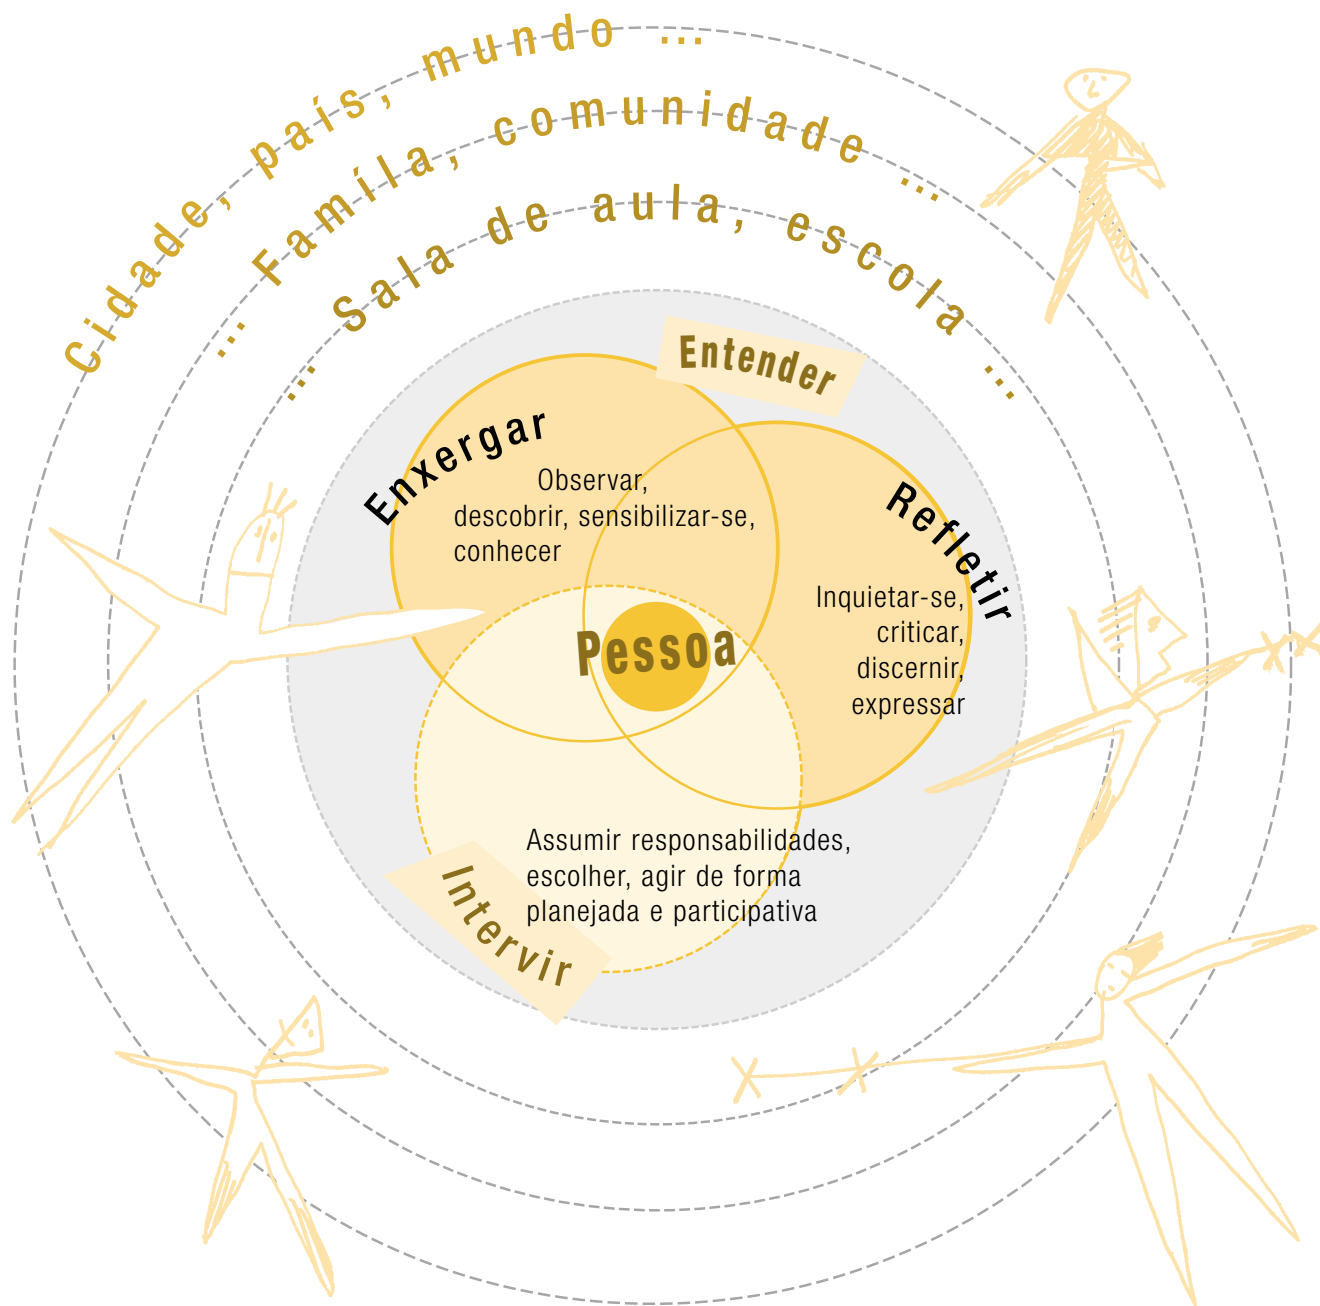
Cidade, país, mundo ...

... Família, comunidade ...

... Sala de aula, escola ...

Entender

Enxergar

Observar, descobrir, sensibilizar-se, conhecer

Refletir

Inquietar-se, criticar, discernir, expressar

Pessoa

Assumir responsabilidades, escolher, agir de forma planejada e participativa

Intervir